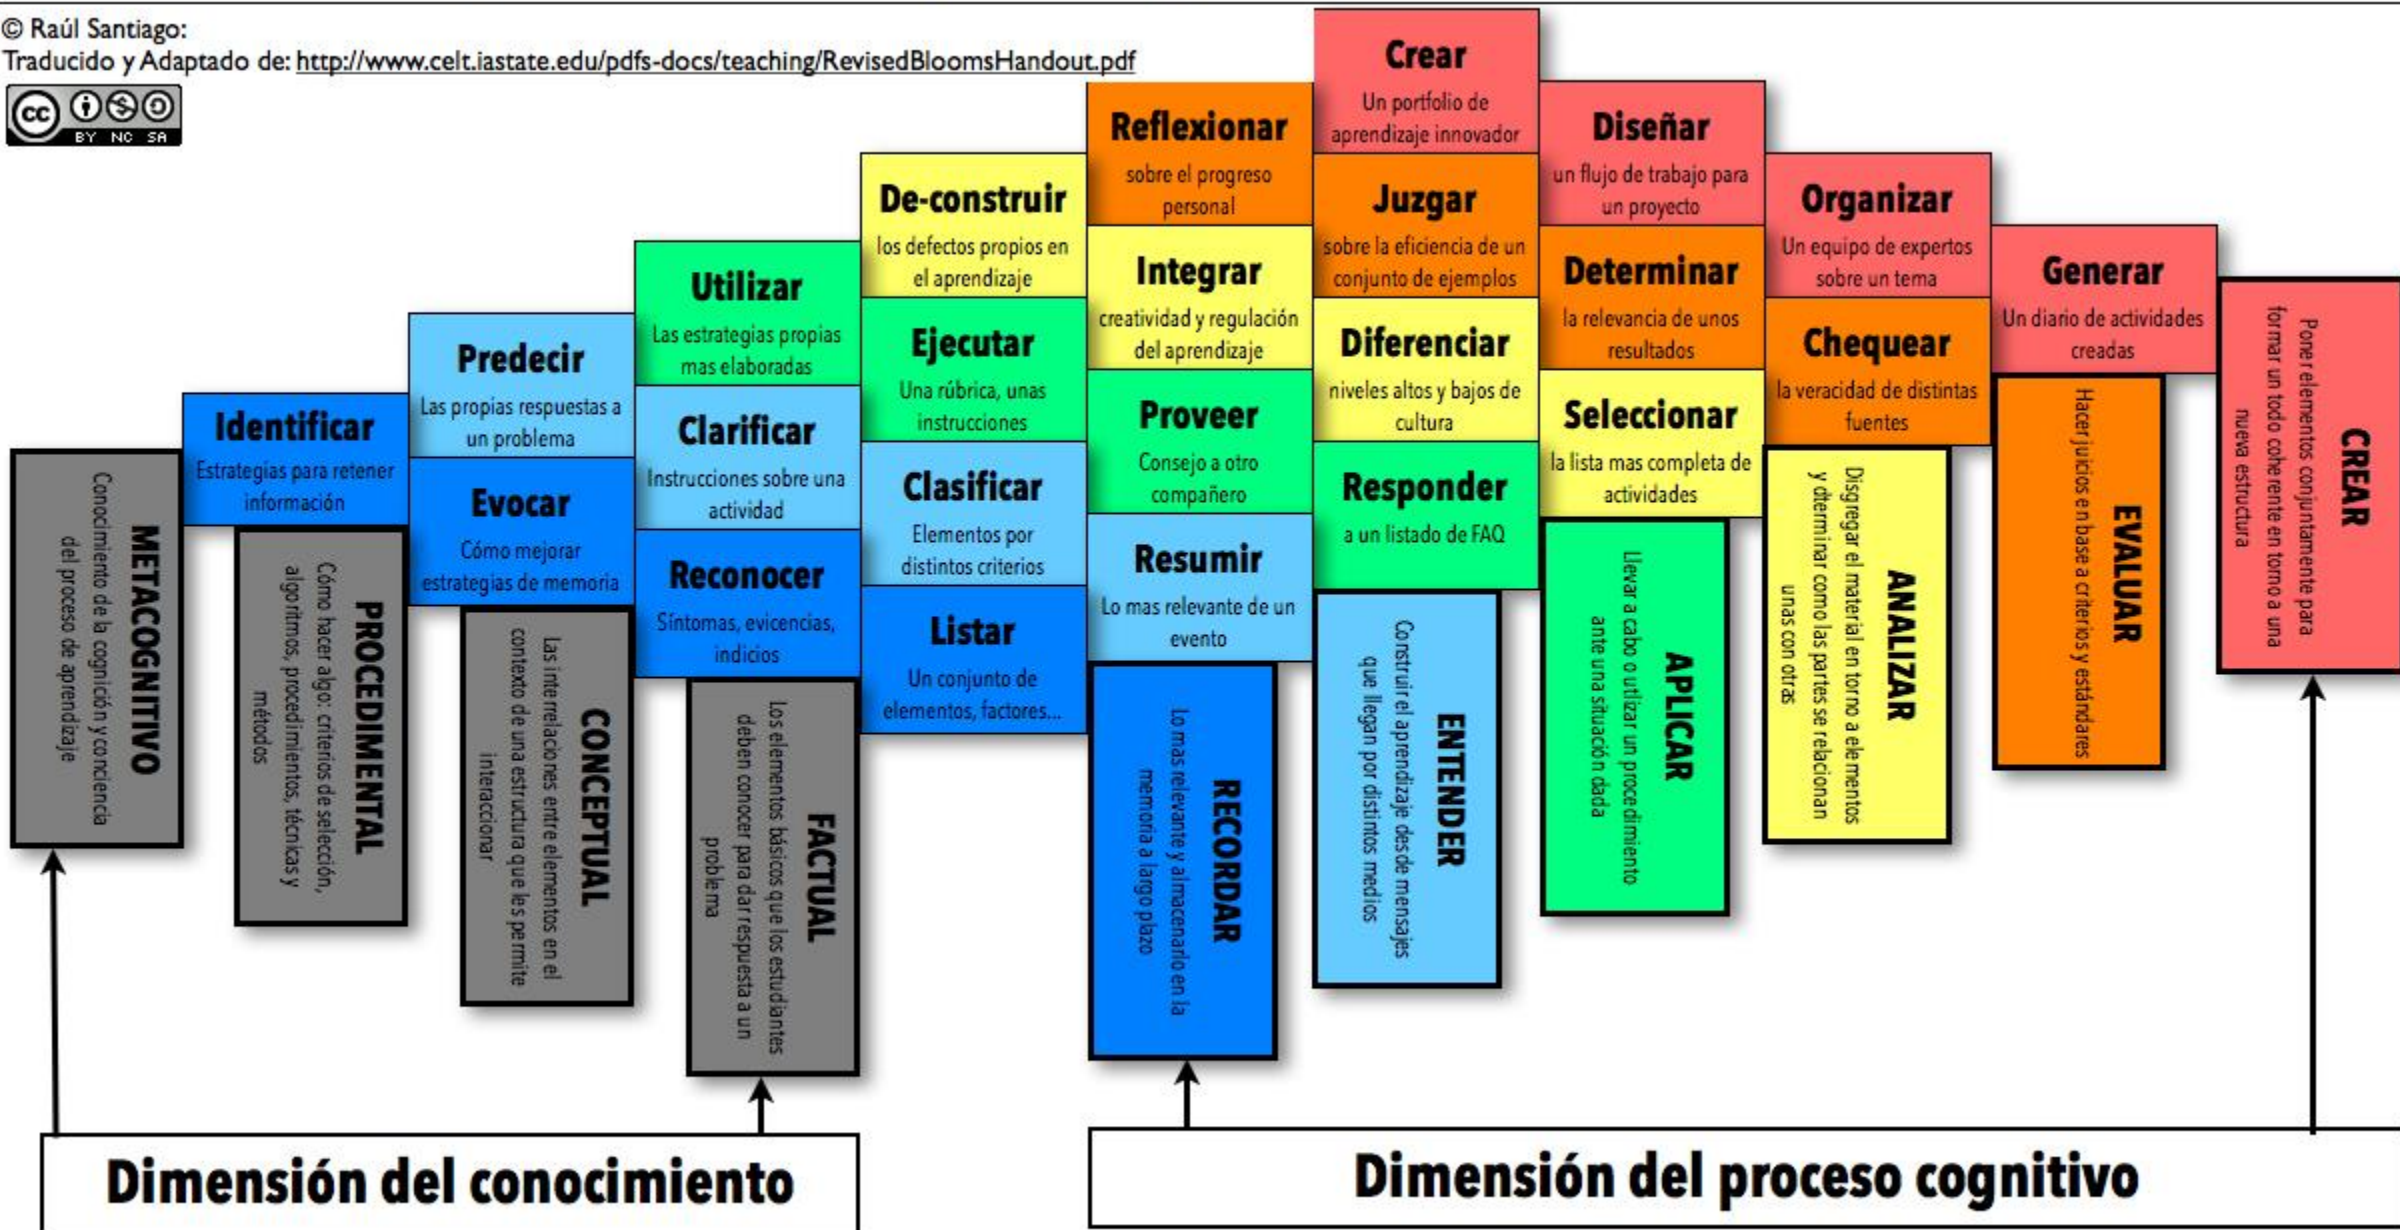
© Raúl Santiago:
Traducido y Adaptado de: http://www.celt.iastate.edu/pdfs-docs/teaching/RevisedBloomsHandout.pdf

BY NC SA

Crear
Un portfolio de aprendizaje innovador

Reflexionar
sobre el progreso personal

Diseñar
un flujo de trabajo para un proyecto

De-construir
los defectos propios en el aprendizaje

Juzgar
sobre la eficiencia de un conjunto de ejemplos

Organizar
Un equipo de expertos sobre un tema

Utilizar
Las estrategias propias mas elaboradas

Integrar
creatividad y regulación del aprendizaje

Determinar
la relevancia de unos resultados

Generar
Un diario de actividades creadas

Predecir
Las propias respuestas a un problema

Ejecutar
Una rúbrica, unas instrucciones

Diferenciar
niveles altos y bajos de cultura

Chequear
la veracidad de distintas fuentes

Identificar
Estrategias para retener información

Clarificar
Instrucciones sobre una actividad

Proveer
Consejo a otro compañero

Seleccionar
la lista mas completa de actividades

Evocar
Cómo mejorar estrategias de memoria

Clasificar
Elementos por distintos criterios

Responder
a un listado de FAQ

Reconocer
Síntomas, evicencias, indicios

Resumir
Lo mas relevante de un evento

Listar
Un conjunto de elementos, factores...

METACOGNITIVO
Conocimiento de la cognición y conciencia del proceso de aprendizaje

PROCEDIMENTAL
Cómo hacer algo: criterios de selección, algoritmos, procedimientos, técnicas y métodos

CONCEPTUAL
Las interrelaciones entre elementos en el contexto de una estructura que les permite interaccionar

FACTUAL
Los elementos básicos que los estudiantes deben conocer para dar respuesta a un problema

RECORDAR
Lo mas relevante y almacenarlo en la memoria a largo plazo

ENTENDER
Construir el aprendizaje desde mensajes que llegan por distintos medios

APLICAR
Llevar a cabo o utilizar un procedimiento ante una situación dada

ANALIZAR
Disgregar el material en torno a elementos y determinar como las partes se relacionan unas con otras

EVALUAR
Hacer juicios en base a criterios y estándares

CREAR
Poner elementos conjuntamente para formar un todo coherente en torno a una nueva estructura

Dimensión del conocimiento

Dimensión del proceso cognitivo